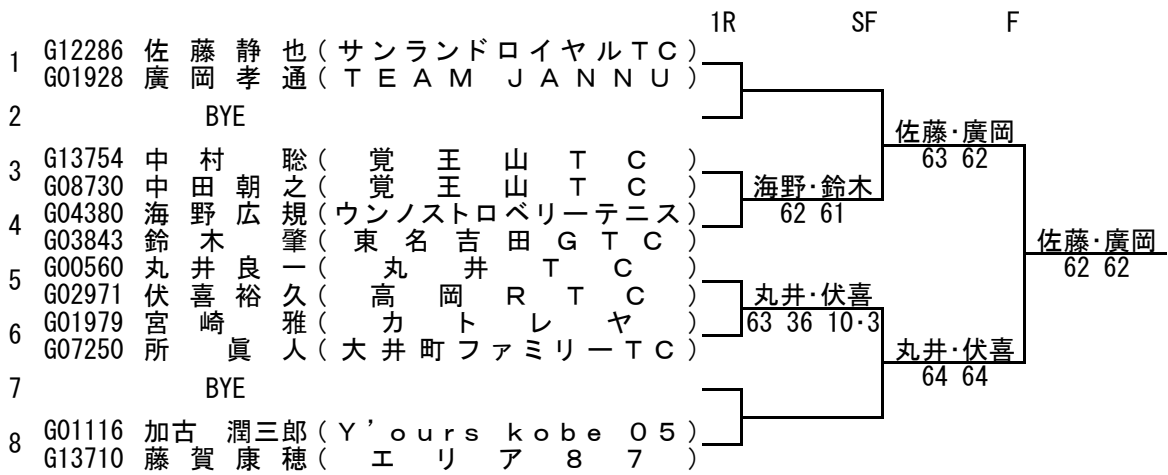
1R SF F

1 G12286 佐藤静也（サンランドロイヤルTC）
G01928 廣岡孝通（TEAM JANNU）

2 BYE

3 G13754 中村 聡（覚王山TC）
G08730 中田朝之（覚王山TC）

4 G04380 海野広規（ウンノストロベリーテニス）
G03843 鈴木 肇（東名吉田GTC）

5 G00560 丸井良一（丸井TC）
G02971 伏喜裕久（高岡RTC）

6 G01979 宮崎 雅（カトレヤ）
G07250 所 眞人（大井町ファミリーTC）

7 BYE

8 G01116 加古潤三郎（Y'ours kobe 05）
G13710 藤賀康穂（エリア87）

海野・鈴木
62 61

丸井・伏喜
63 36 10-3

佐藤・廣岡
63 62

丸井・伏喜
64 64

佐藤・廣岡
62 62